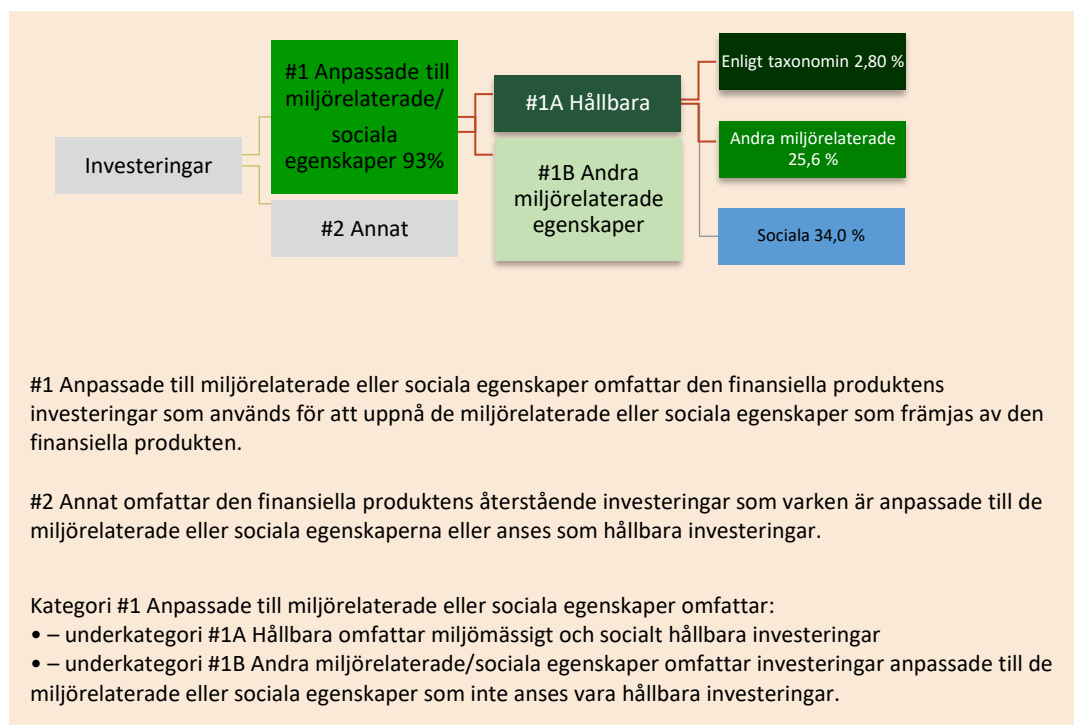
Investeringar

#1 Anpassade till miljörelaterade/ sociala egenskaper 93%

#2 Annat

#1A Hållbara

#1B Andra miljörelaterade egenskaper

Enligt taxonomin 2,80 %

Andra miljörelaterade 25,6 %

Sociala 34,0 %

#1 Anpassade till miljörelaterade eller sociala egenskaper omfattar den finansiella produktens investeringar som används för att uppnå de miljörelaterade eller sociala egenskaper som främjas av den finansiella produkten.

#2 Annat omfattar den finansiella produktens återstående investeringar som varken är anpassade till de miljörelaterade eller sociala egenskaperna eller anses som hållbara investeringar.

Kategori #1 Anpassade till miljörelaterade eller sociala egenskaper omfattar:
• – underkategori #1A Hållbara omfattar miljömässigt och socialt hållbara investeringar
• – underkategori #1B Andra miljörelaterade/sociala egenskaper omfattar investeringar anpassade till de miljörelaterade eller sociala egenskaper som inte anses vara hållbara investeringar.